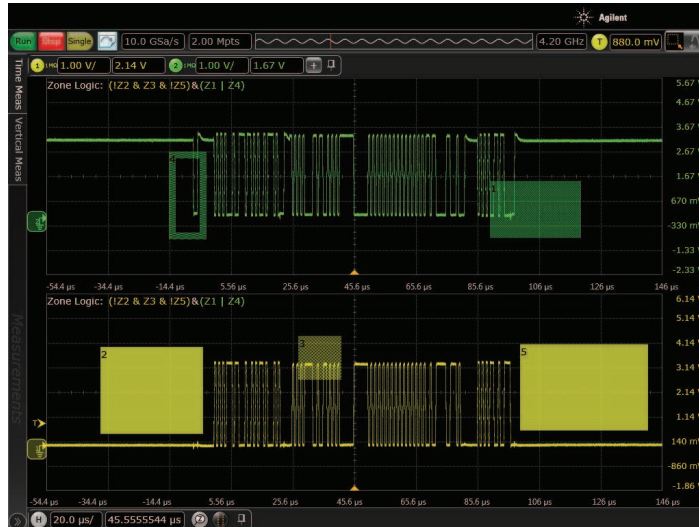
Agilent

Run Stop Single 10.0 GSa/s 2.00 Mpts 4.20 GHz T 880.0 mV

1 1MΩ 1.00 V/ 2.14 V 2 1MΩ 1.00 V/ 1.67 V

Time Meas Vertical Meas

Zone Logic: (!Z2 & Z3 & !Z5)&(Z1 | Z4)

5.67 V
4.67 V
3.67 V
2.67 V
1.67 V
670 mV
-330 mV
-1.33 V
-2.33 V

4

1

-54.4 µs -34.4 µs -14.4 µs 5.56 µs 25.6 µs 45.6 µs 65.6 µs 85.6 µs 106 µs 126 µs 146 µs

Zone Logic: (!Z2 & Z3 & !Z5)&(Z1 | Z4)

6.14 V
5.14 V
4.14 V
3.14 V
2.14 V
1.14 V
140 mV
-860 mV
-1.86 V

2

3

5

Measurements

-54.4 µs -34.4 µs -14.4 µs 5.56 µs 25.6 µs 45.6 µs 65.6 µs 85.6 µs 106 µs 126 µs 146 µs

H 20.0 µs/ 45.5555544 µs